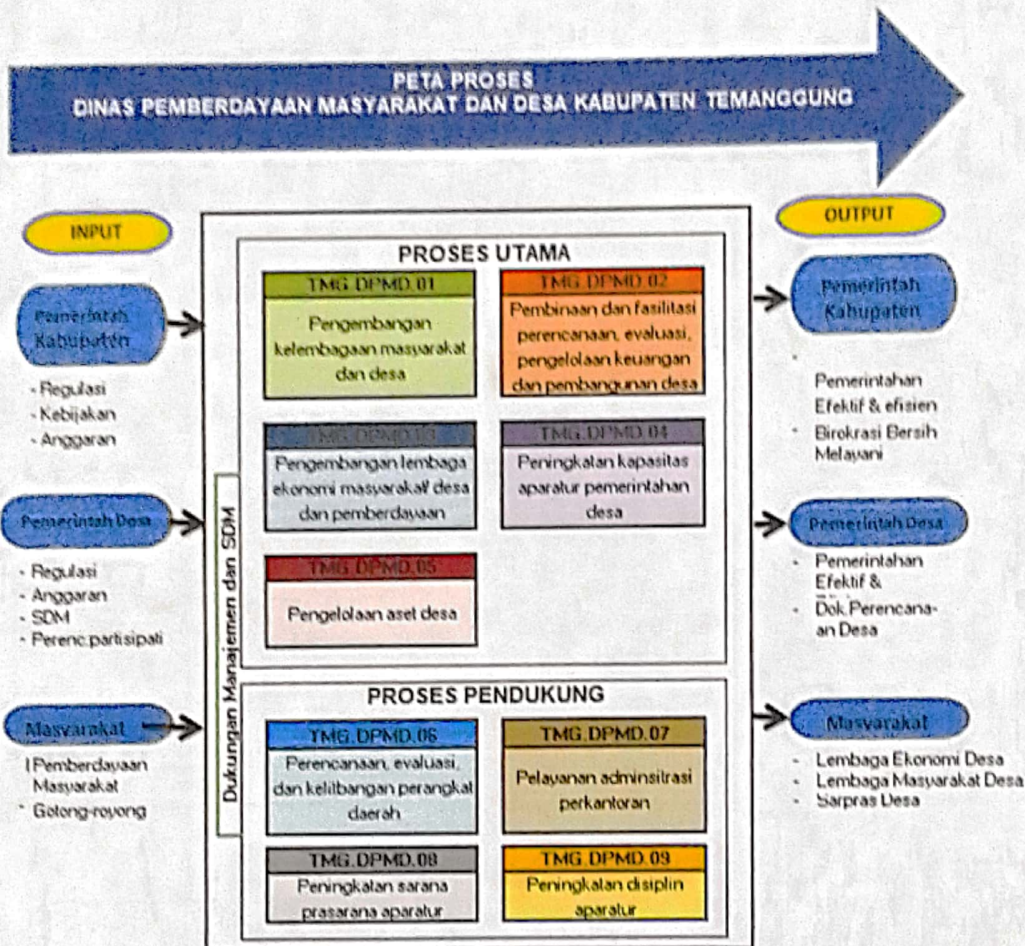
PETA PROSES
DINAS PEMBERDAYAAN MASYARAKAT DAN DESA KABUPATEN TEMANGGUNG

INPUT

Pemerintah Kabupaten

- Regulasi
- Kebijakan
- Anggaran

Pemerintah Desa

- Regulasi
- Anggaran
- SDM
- Perenc partisipati

Masyarakat

| Pemberdayaan Masyarakat
- Gotong-royong

Dukungan Manajemen dan SDM

PROSES UTAMA

TMG.DPMD.01
Pengembangan kelembagaan masyarakat dan desa

TMG.DPMD.02
Pembinaan dan fasilitasi perencanaan, evaluasi, pengelolaan keuangan dan pembangunan desa

TMG.DPMD.03
Pengembangan lembaga ekonomi masyarakat desa dan pemberdayaan

TMG.DPMD.04
Peningkatan kapasitas aparatur pemerintahan desa

TMG.DPMD.05
Pengelolaan aset desa

PROSES PENDUKUNG

TMG.DPMD.06
Perencanaan, evaluasi, dan kelitbangan perangkat daerah

TMG.DPMD.07
Pelayanan adminsitrasi perkantoran

TMG.DPMD.08
Peningkatan sarana prasarana aparatur

TMG.DPMD.09
Peningkatan disiplin aparatur

OUTPUT

Pemerintah Kabupaten

Pemerintahan Efektif & efisien
- Birokrasi Bersih Melayani

Pemerintah Desa

- Pemerintahan Efektif &
- Dok.Perencanaan Desa

Masyarakat

- Lembaga Ekonomi Desa
- Lembaga Masyarakat Desa
- Sarpras Desa